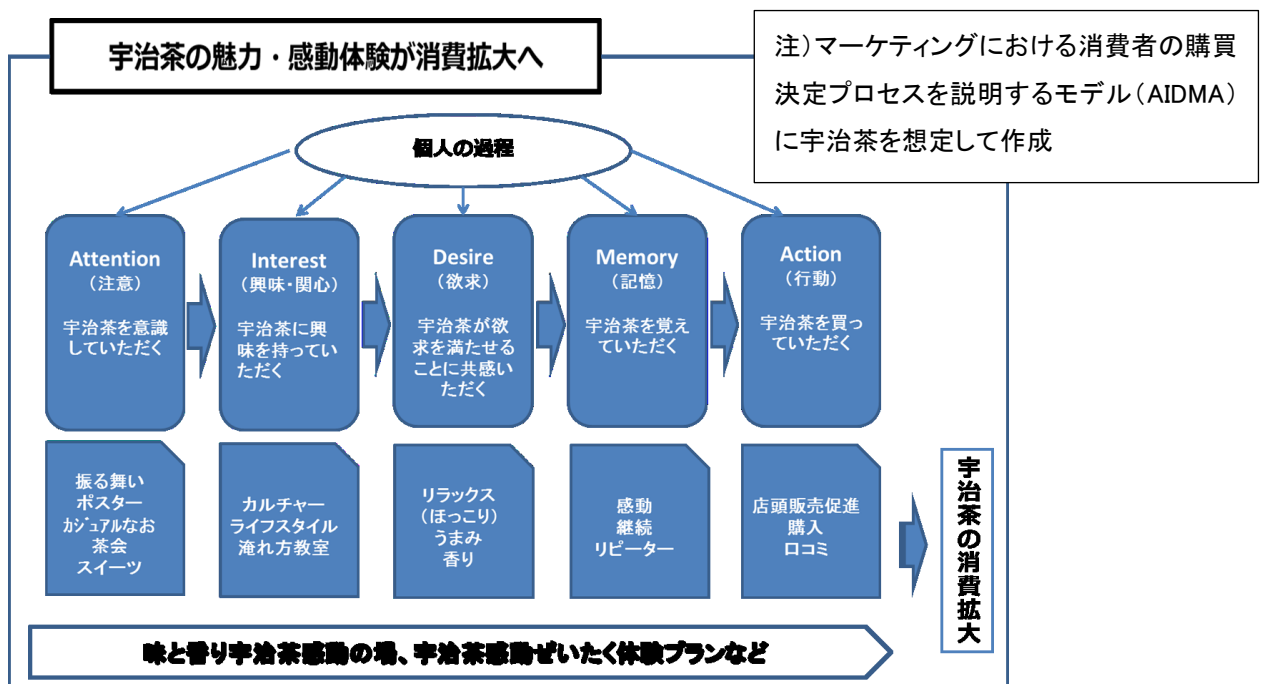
宇治茶の魅力・感動体験が消費拡大へ

注）マーケティングにおける消費者の購買決定プロセスを説明するモデル（AIDMA）に宇治茶を想定して作成

個人の過程

Attention
（注意）
宇治茶を意識していただく

Interest
（興味・関心）
宇治茶に興味を持っていただく

Desire
（欲求）
宇治茶が欲求を満たせることに共感いただく

Memory
（記憶）
宇治茶を覚えていただく

Action
（行動）
宇治茶を買っていただく

振る舞い
ポスター
カジュアルなお茶会
スイーツ

カルチャー
ライフスタイル
淹れ方教室

リラックス
（ほっこり）
うまみ
香り

感動
継続
リピーター

店頭販売促進
購入
口コミ

宇治茶の消費拡大

味と香り宇治茶感動の場、宇治茶感動ぜいたく体験プランなど